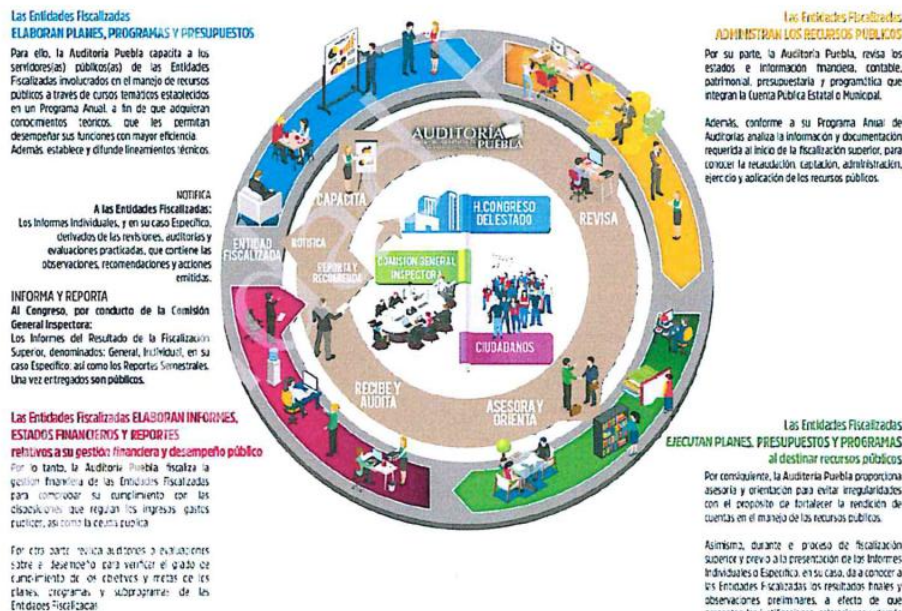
Las Entidades Fiscalizadas
ELABORAN PLANES, PROGRAMAS Y PRESUPUESTOS

Para ello, la Auditoría Puebla capacita a los servidores(as) públicos(as) de las Entidades Fiscalizadas involucrados en el manejo de recursos públicos a través de cursos temáticos establecidos en un Programa Anual, a fin de que adquieran conocimientos técnicos, que les permitan desempeñar sus funciones con mayor eficiencia. Además, establece y difunde lineamientos técnicos.

NOTIFICA
A las Entidades Fiscalizadas:
Los Informes Individuales, y en su caso Específico, derivados de las revisiones, auditorías y evaluaciones practicadas, que contiene las observaciones, recomendaciones y acciones emitidas.

INFORMA Y REPORTA
Al Congreso, por conducto de la Comisión General Inspectora:
Los Informes del Resultado de la Fiscalización Superior, denominados: General, Individual, en su caso Específico, así como los Reportes Semestrales. Una vez entregados son públicos.

Las Entidades Fiscalizadas ELABORAN INFORMES, ESTADOS FINANCIEROS Y REPORTES relativos a su gestión financiera y desempeño público
Por lo tanto, la Auditoría Puebla fiscaliza la gestión financiera de las Entidades Fiscalizadas para comprobar su cumplimiento con las disposiciones que regulan los ingresos, gastos públicos, así como la deuda pública.

Por otra parte, realiza auditorías o evaluaciones sobre el desempeño para verificar el grado de cumplimiento de los objetivos y metas de los planes, programas y subprogramas de las Entidades Fiscalizadas.

Las Entidades Fiscalizadas
ADMINISTRAN LOS RECURSOS PÚBLICOS
Por su parte, la Auditoría Puebla, revisa los estados e información financiera, contable, patrimonial, presupuestaria y programática que integran la Cuenta Pública Estatal o Municipal.

Además, conforme a su Programa Anual de Auditorías analiza la información y documentación requerida al inicio de la fiscalización superior, para conocer la recaudación, captación, administración, ejercicio y aplicación de los recursos públicos.

AUDITORÍA PUEBLA
CAPACITA
REVISA
ENTIDAD FISCALIZADA
NOTIFICA
REPORTA Y RECOMIENDA
H. CONGRESO DEL ESTADO
COMISIÓN GENERAL INSPECTORA
CIUDADANOS
RECIBE Y AUDITA
ASESORA Y ORIENTA

Las Entidades Fiscalizadas
EJECUTAN PLANES, PRESUPUESTOS Y PROGRAMAS al destinar recursos públicos
Por consiguiente, la Auditoría Puebla proporciona asesoría y orientación para evitar irregularidades con el propósito de fortalecer la rendición de cuentas en el manejo de los recursos públicos.

Asimismo, durante el proceso de fiscalización superior y previo a la presentación de los Informes Individuales o Específico, en su caso, da a conocer a las Entidades Fiscalizadas los resultados finales y observaciones preliminares, a efecto de que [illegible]